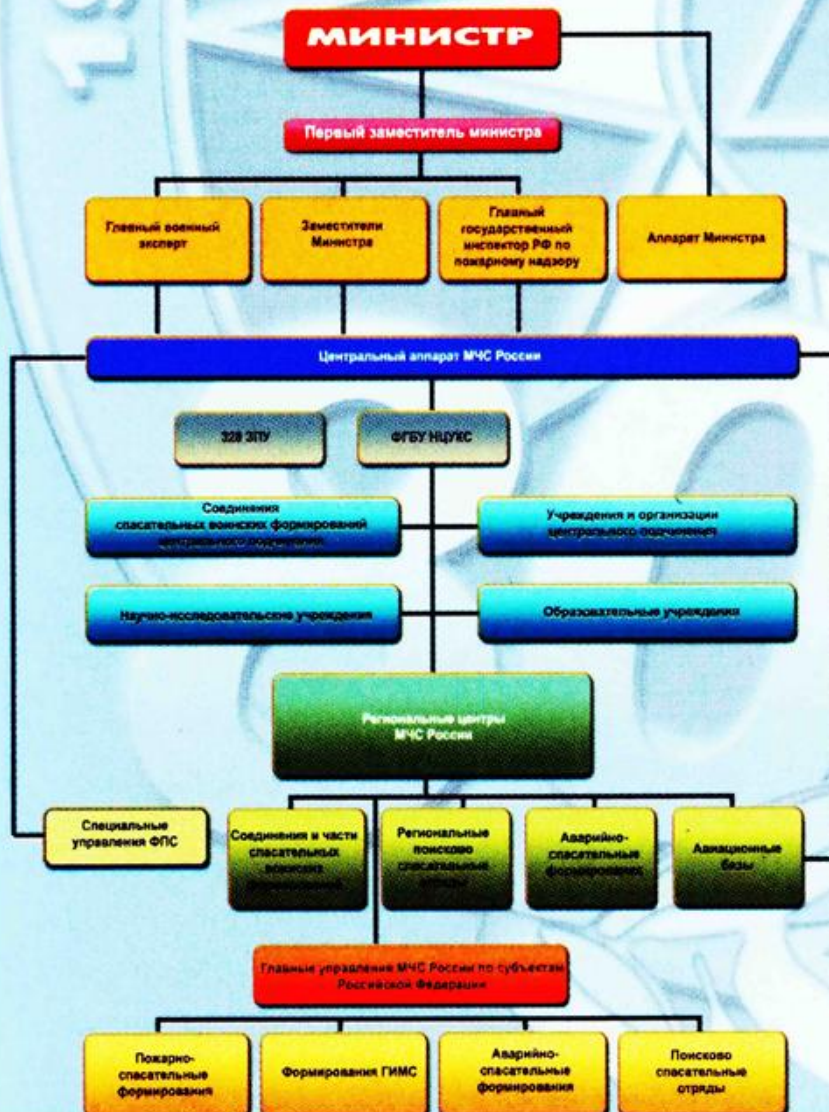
МИНИСТР

Первый заместитель министра

Главный военный эксперт

Заместители Министра

Главный государственный инспектор РФ по пожарному надзору

Аппарат Министра

Центральный аппарат МЧС России

328 ЗПУ

ФГБУ НЦУКС

Соединения спасательных воинских формирований центрального подчинения

Учреждения и организации центрального подчинения

Научно-исследовательские учреждения

Образовательные учреждения

Региональные центры МЧС России

Специальные управления ФПС

Соединения и части спасательных воинских формирований

Региональные поисково спасательные отряды

Аварийно-спасательные формирования

Авиационные базы

Главные управления МЧС России по субъектам Российской Федерации

Пожарно-спасательные формирования

Формирования ГИМС

Аварийно-спасательные формирования

Поисково спасательные отряды